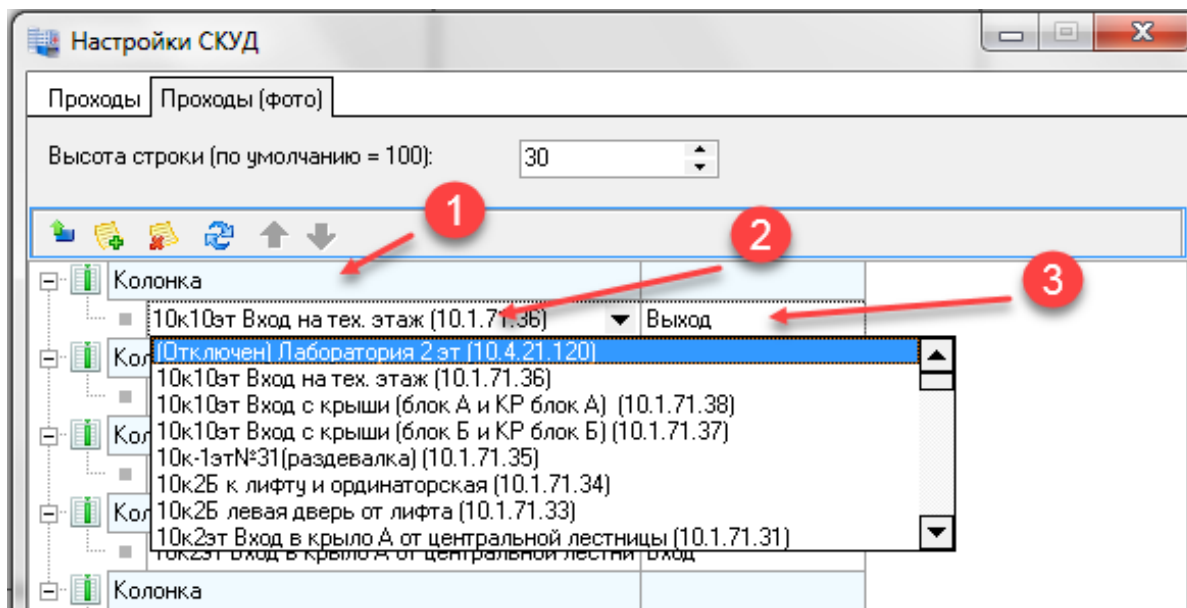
Настройки СКУД

Проходы | Проходы (фото)

Высота строки (по умолчанию = 100): 30

1
2
3

Колонка
10к10эт Вход на тех. этаж (10.1.71.36) Выход
Кол
Кол
Кол
10к2эт Вход в крыло А от центральной лестни Вход
Колонка

(Отключен) Лаборатория 2 эт (10.4.21.120)
10к10эт Вход на тех. этаж (10.1.71.36)
10к10эт Вход с крыши (блок А и КР блок А) (10.1.71.38)
10к10эт Вход с крыши (блок Б и КР блок Б) (10.1.71.37)
10к-1эт№31(раздевалка) (10.1.71.35)
10к2Б к лифту и ординаторская (10.1.71.34)
10к2Б левая дверь от лифта (10.1.71.33)
10к2эт Вход в крыло А от центральной лестницы (10.1.71.31)